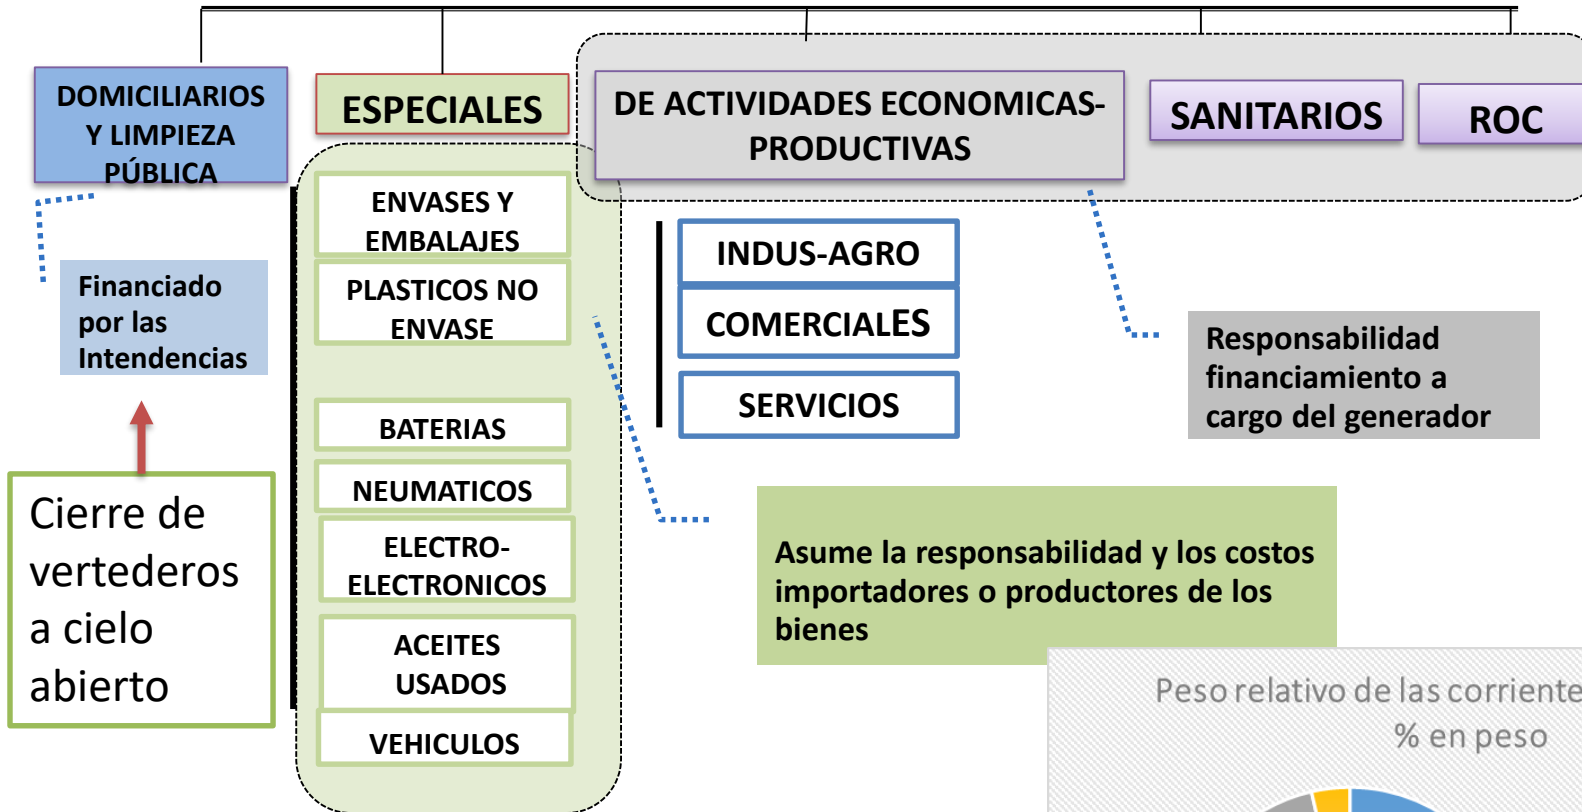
DOMICILIARIOS Y LIMPIEZA PÚBLICA

ESPECIALES

DE ACTIVIDADES ECONOMICAS-PRODUCTIVAS

SANITARIOS

ROC

Financiado por las Intendencias

Cierre de vertederos a cielo abierto

ENVASES Y EMBALAJES

PLASTICOS NO ENVASE

BATERIAS

NEUMATICOS

ELECTRO-ELECTRONICOS

ACEITES USADOS

VEHICULOS

INDUS-AGRO

COMERCIALES

SERVICIOS

Responsabilidad financiamiento a cargo del generador

Asume la responsabilidad y los costos importadores o productores de los bienes

Peso relativo de las corriente
% en peso